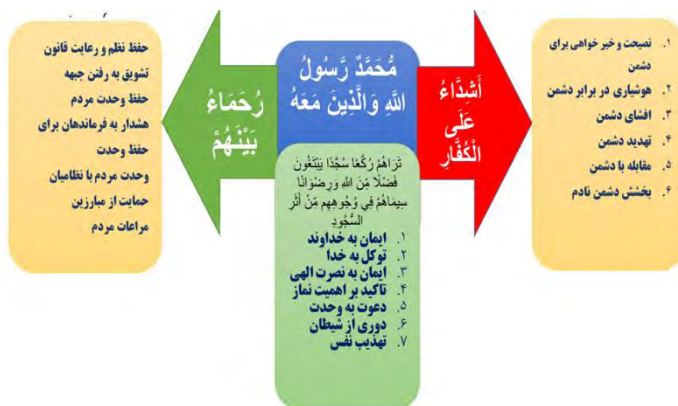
مُحَمَّدٌ رَسُولُ اللهِ وَالَّذِينَ مَعَهُ

أَشِدَّاءُ عَلَى الْكُفَّارِ

۱. نصیحت و خیر خواهی برای دشمن
۲. هوشیاری در برابر دشمن
۳. افشای دشمن
۴. تهدید دشمن
۵. مقابله با دشمن
۶. بخشش دشمن نادم

رُحَمَاءُ بَيْنَهُمْ

حفظ نظم و رعایت قانون
تشویق به رفتن جبهه
حفظ وحدت مردم
هشدار به فرماندهان برای حفظ وحدت
وحدت مردم با نظامیان
حمایت از مبارزین
مراعات مردم

تَرَاهُمْ رُكَّعًا سُجَّدًا يَبْتَغُونَ فَضْلًا مِنَ اللهِ وَرِضْوَانًا سِيمَاهُمْ فِي وُجُوهِهِمْ مِنْ أَثَرِ السُّجُودِ

۱. ایمان به خداوند
۲. توکل به خدا
۳. ایمان به نصرت الهی
۴. تاکید بر اهمیت نماز
۵. دعوت به وحدت
۶. دوری از شیطان
۷. تهذیب نفس